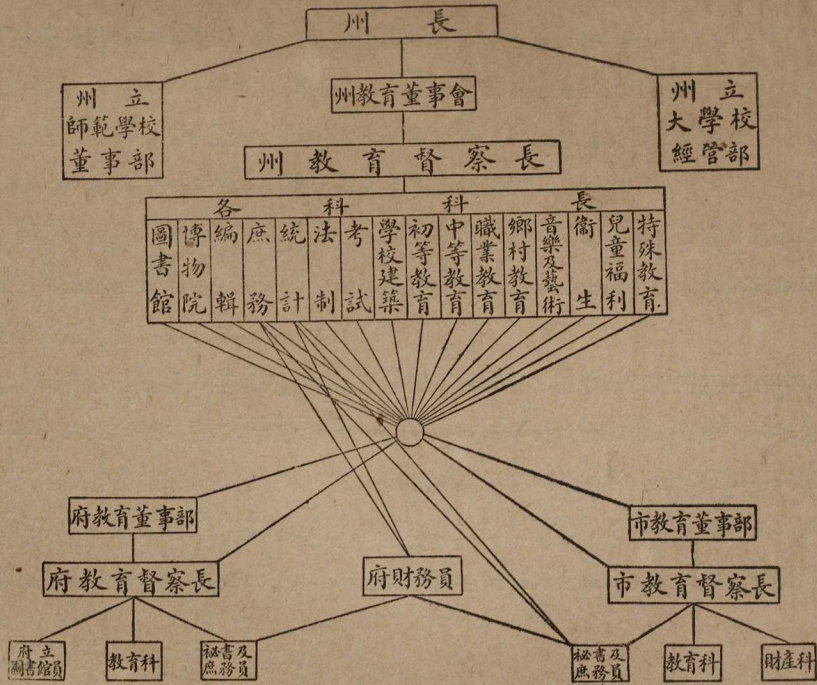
州長

州立
師範學校
董事部

州教育董事會

州立
大學校
經管部

州教育督察長

各科科長

| 圖書館 | 博物院 | 編輯 | 庶務 | 統計 | 法制 | 考試 | 學校建築 | 初等教育 | 中等教育 | 職業教育 | 鄉村教育 | 音樂及藝術 | 衛生 | 兒童福利 | 特殊教育 |
|---|---|---|---|---|---|---|---|---|---|---|---|---|---|---|---|

府教育董事部

市教育董事部

府教育督察長

府財務員

市教育督察長

府立圖書館員

教育科

秘書及庶務員

秘書及庶務員

教育科

財產科